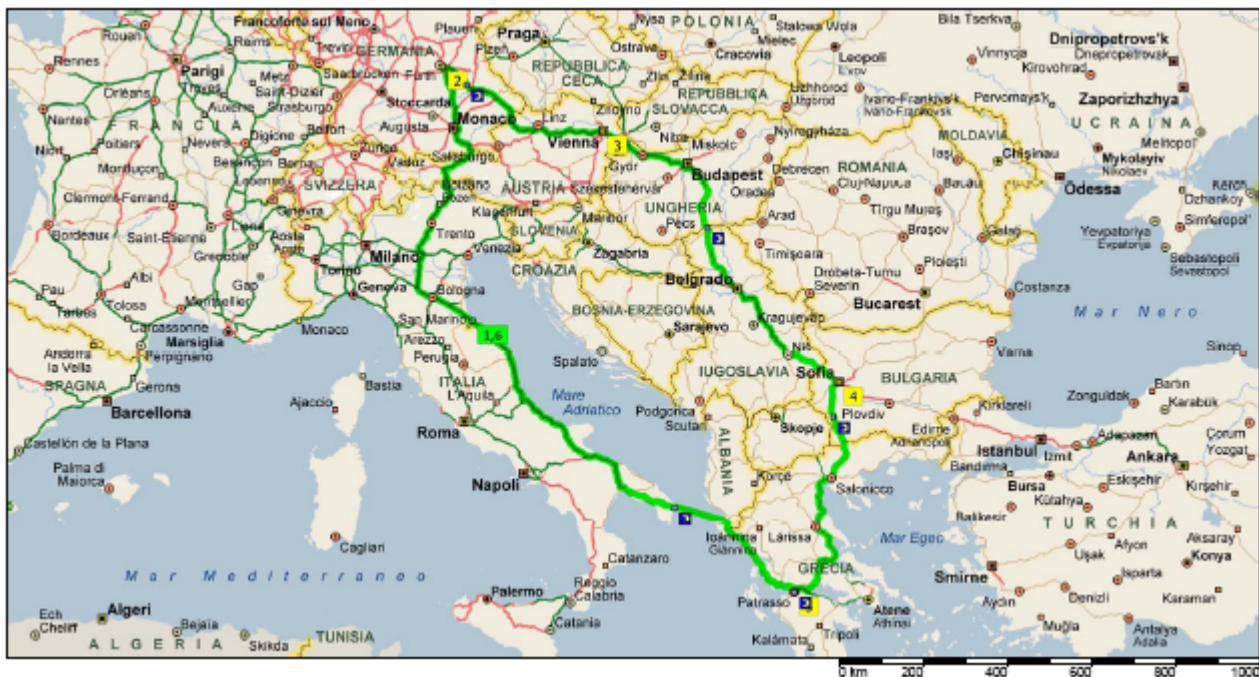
Francoforte sul Meno
Plauen
Nysa
POLONIA
Stalowa Wola
Bila Tserkva
Dnipropetrovs'k
Dnepropetrovsk
Rouen
Reims
GERMANIA
Praga
Plzeň
Ostrava
Mielec
Cracovia
Leopoli
Lvov
Vinnycja
Kirovohrad
Rennes
Parigi
Metz
Saarbrücken
Fürth
2
REPUBBLICA CECA
Zlin
Uzhhorod
Užgorod
Ivano-Frankivs'k
Ivano-Frankovsk
Pervomays'k
Zaporizhzhya
Orléans
Troyes
Saint-Dizier
Strasburgo
Stoccarda
Monaco
Linz
SLOVACCA
REPUBBLICA
Nantes
FRANCIA
Auxerre
Augusta
Vienna
3
Nitra
Miskolc
Nyíregyháza
MOLDAVIA
UCRAINA
Melitopol'
Niort
Poitiers
Nevers
Digione
Belfort
Zurigo
Salisburgo
Győr
Budapest
Debrecen
Iaşi
Chişinău
Mykolayiv
Nikolaev
Montluçon
Besançon
Berna
Vaduz
Innsbruck
Oradea
ROMANIA
Cluj-Napoca
Bacău
Odessa
Kerch
Dzhankoy
Simferopol'
Clermont-Ferrand
Lione
SVIZZERA
Bolzano
AUSTRIA
Székesfehérvár
UNGHERIA
Tîrgu Mureş
Braşov
Galaţi
Yevpatoriya
Evpatorija
Bordeaux
Saint-Étienne
Ginevra
Aosta
Trento
Klagenfurt
Maribor
SLOVENIA
Pécs
Arad
Timişoara
Ploieşti
Sebastopoli
Sevastopol
Grenoble
Milano
Venezia
Zagabria
Drobeta-Turnu Severin
Albi
Torino
Genova
Gap
CROAZIA
Belgrado
Bucarest
Pau
Tolosa
Montpellier
Bologna
Costanza
Tarbes
Carcassonne
Monaco
San Marino
1,6
BOSNIA-ERZEGOVINA
Sarajevo
Kragujevac
Mar Nero
Andorra la Vella
Marsiglia
Perpignano
Arezzo
Perugia
Spalato
Niš
Varna
Sinop
SPAGNA
Gerona
Bastia
ITALIA
L'Aquila
Mare Adriatico
IUGOSLAVIA
Sofia
BULGARIA
Barcellona
Ajaccio
Podgorica
Scutari
4
Plovdiv
Zonguldak
Bartin
Karabük
Roma
ALBANIA
Skopje
Kırklareli
Edirne
Adrianopoli
Istanbul
Izmit
Adapazarı
Çorum
Yozgat
Castellón de la Plana
Bandırma
Ankara
Palma di Maiorca
Napoli
Korçe
Salonicco
Bursa
Kütahya
Eskişehir
Kırşehir
Ioannina
Giannina
Larissa
Balıkesir
TURCHIA
Cagliari
Catanzaro
Mar Egeo
Uşak
Afyon
Aksaray
Konya
Mar Mediterraneo
GRECIA
Smirne
Isparta
Palermo
Reggio Calabria
Patrasso
Aydın
Denizli
Karaman
Ech Cheliff
Algeri
Bejaia
Atene
Athinai
Muğla
Antalya
Adalia
ALGERIA
Skikda
TUNISIA
Catania
Kalamáta
Tripoli
0 km
200
400
600
800
1000